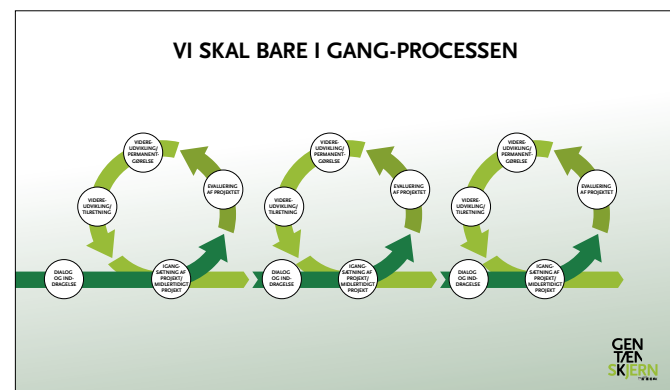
VI SKAL BARE I GANG-PROCESSEN

VIDERE-UDVIKLING/PERMANENT-GØRELSE

EVALUERING AF PROJEKTET

VIDERE-UDVIKLING/TILRETNING

DIALOG OG INDDRAGELSE

IGANGSÆTNING AF PROJEKT/MIDLERTIDIGT PROJEKT

VIDERE-UDVIKLING/PERMANENT-GØRELSE

EVALUERING AF PROJEKTET

VIDERE-UDVIKLING/TILRETNING

DIALOG OG INDDRAGELSE

IGANGSÆTNING AF PROJEKT/MIDLERTIDIGT PROJEKT

VIDERE-UDVIKLING/PERMANENT-GØRELSE

EVALUERING AF PROJEKTET

VIDERE-UDVIKLING/TILRETNING

DIALOG OG INDDRAGELSE

IGANGSÆTNING AF PROJEKT/MIDLERTIDIGT PROJEKT

GEN TÆNK SKJERN